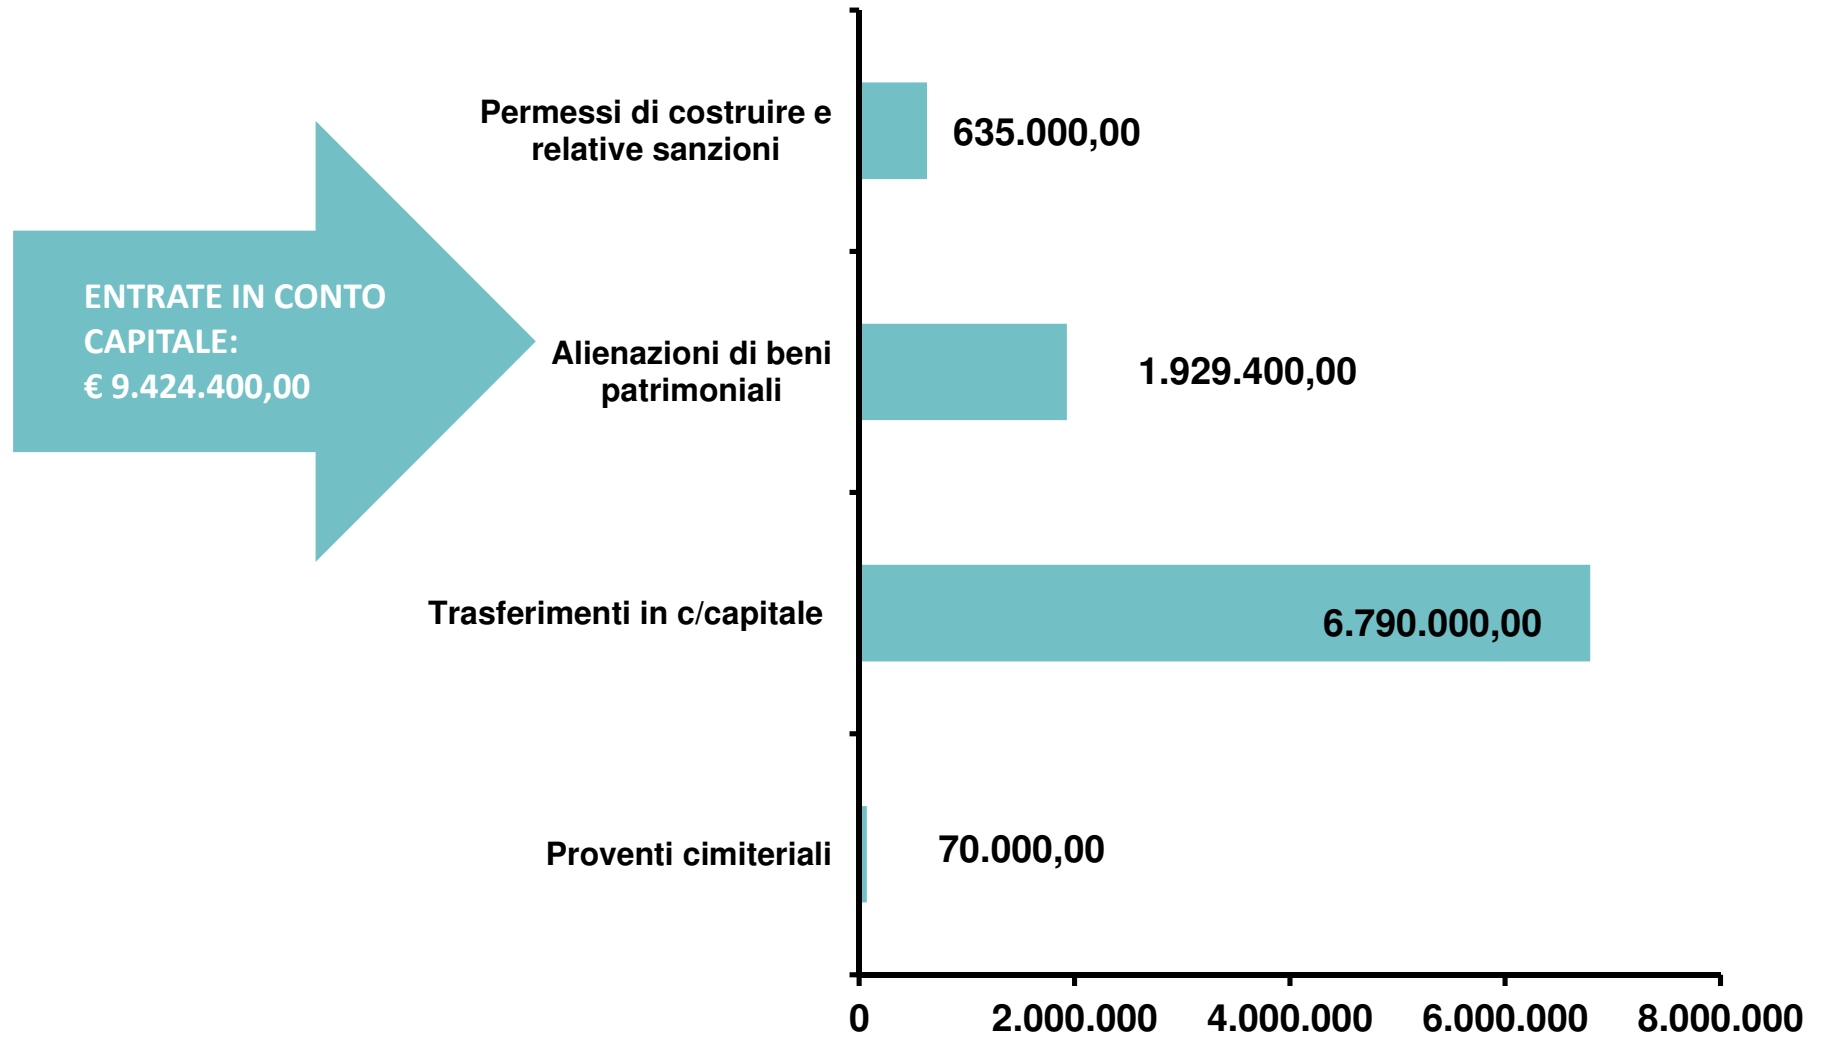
ENTRATE IN CONTO CAPITALE:
€ 9.424.400,00

Permessi di costruire e relative sanzioni
635.000,00

Alienazioni di beni patrimoniali
1.929.400,00

Trasferimenti in c/capitale
6.790.000,00

Proventi cimiteriali
70.000,00

0
2.000.000
4.000.000
6.000.000
8.000.000